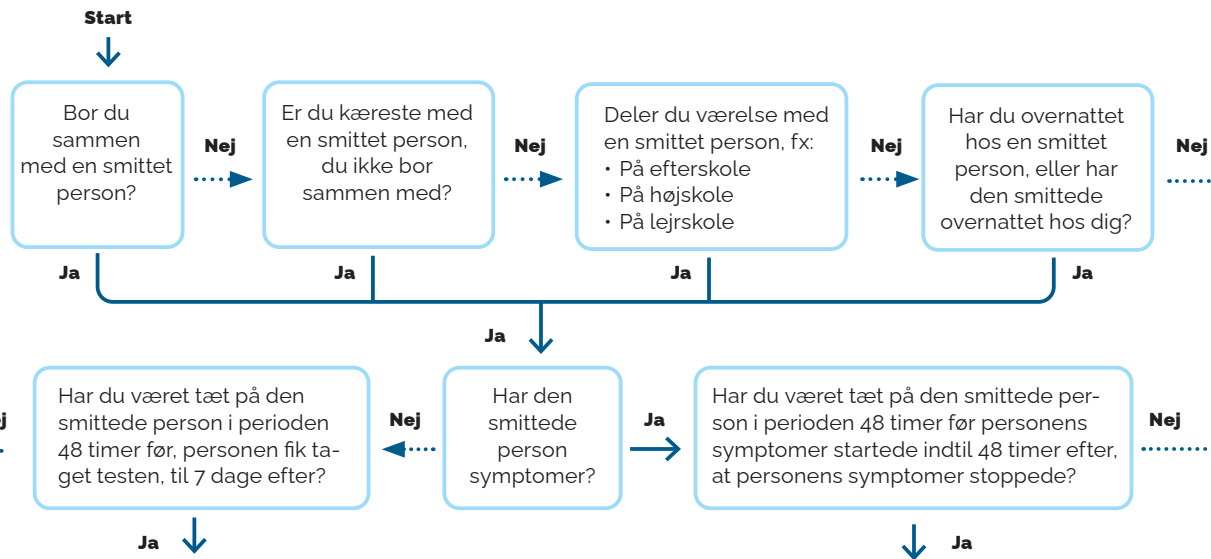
Start

Bor du sammen med en smittet person?

Nej

Er du kæreste med en smittet person, du ikke bor sammen med?

Nej

Deler du værelse med en smittet person, fx:
• På efterskole
• På højskole
• På lejrskole

Nej

Har du overnattet hos en smittet person, eller har den smittede overnattet hos dig?

Nej

Ja

Ja

Ja

Ja

Ja

Nej

Har du været tæt på den smittede person i perioden 48 timer før, personen fik taget testen, til 7 dage efter?

Nej

Har den smittede person symptomer?

Ja

Har du været tæt på den smittede person i perioden 48 timer før personens symptomer startede indtil 48 timer efter, at personens symptomer stoppede?

Nej

Ja

Ja